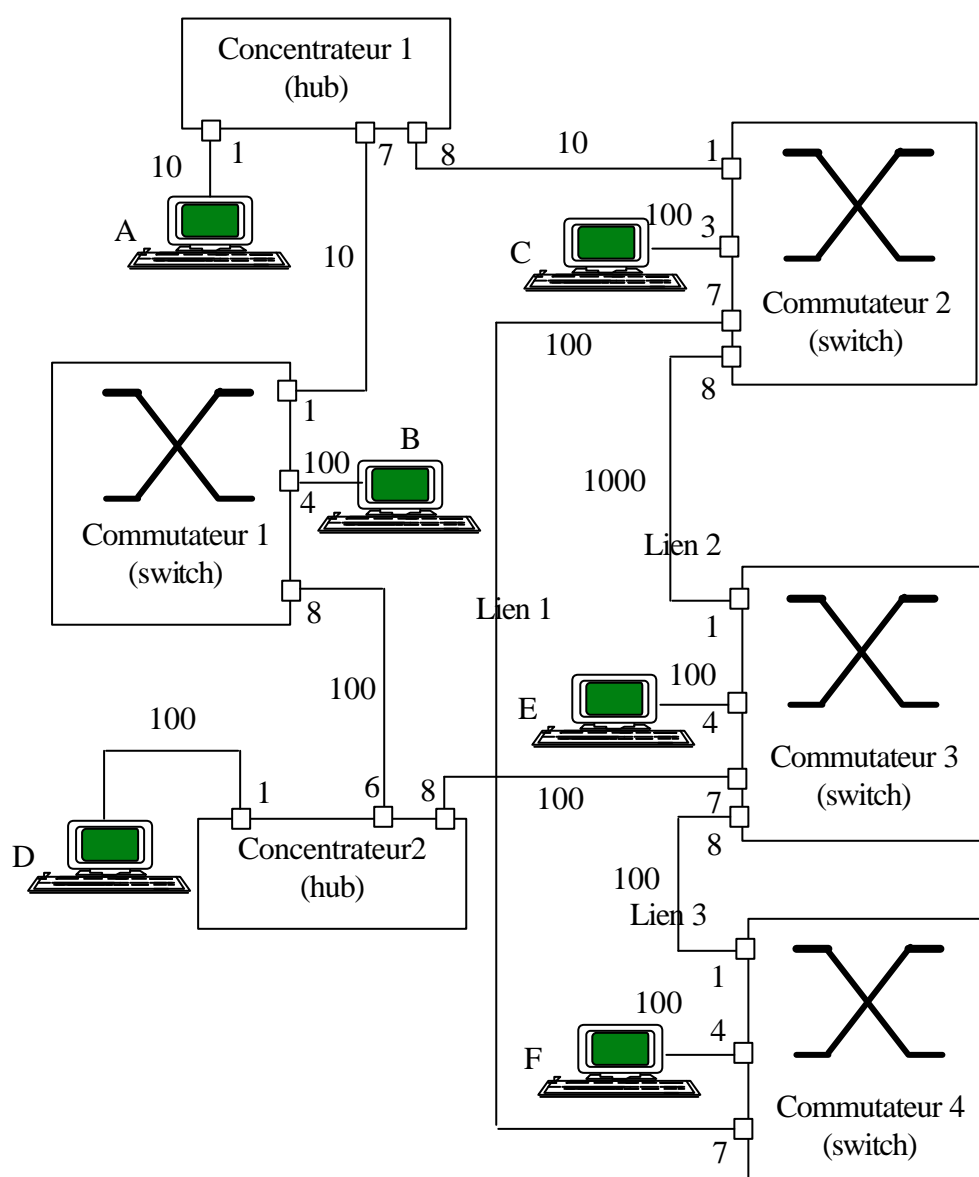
Concentrateur 1
(hub)

10
1
7
8
10
A
10

1
100
3
C
7
Commutateur 2
(switch)
100
8

1
100
B
4
Commutateur 1
(switch)
8

1000
Lien 2

Lien 1

100
1
100
E
4
Commutateur 3
(switch)

100
1
6
8
100
7
D
Concentrateur2
(hub)
8

100
Lien 3
1
100
4
F
Commutateur 4
(switch)
7